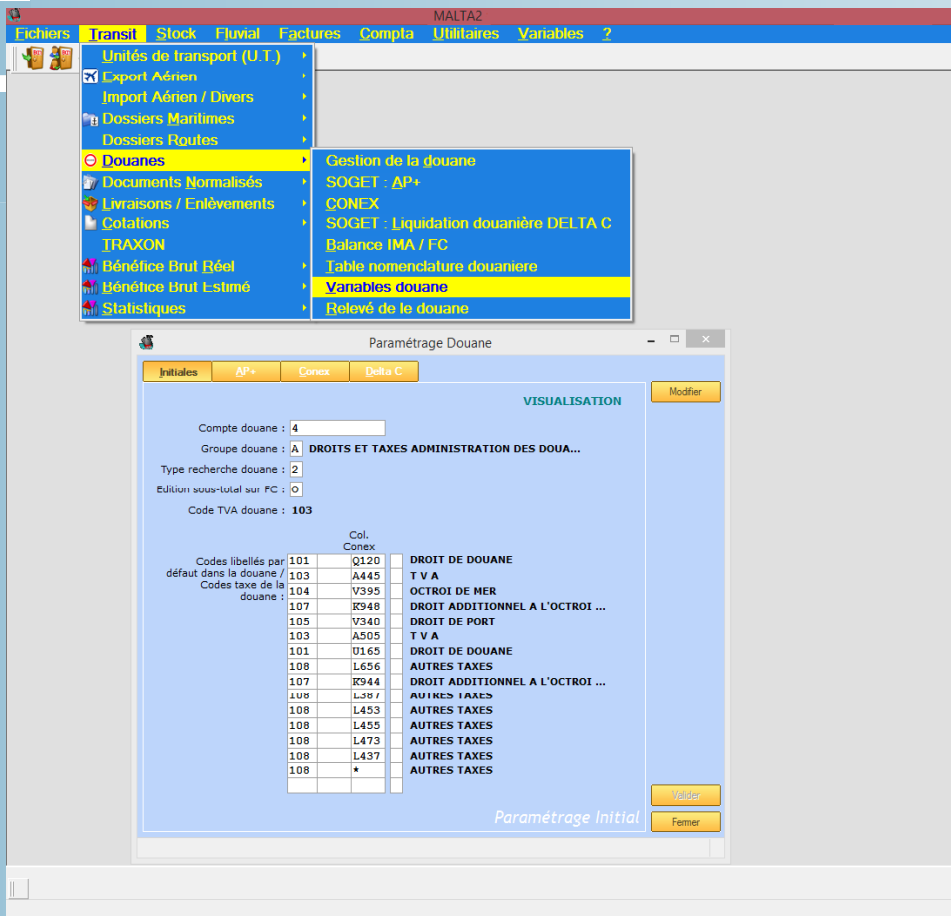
MALTA2

Fichiers Transit Stock Fluvial Factures Compta Utilitaires Variables ?

Unités de transport (U.T.)
Export Aérien
Import Aérien / Divers
Dossiers Maritimes
Dossiers Routes
Douanes
Documents Normalisés
Livraisons / Enlèvements
Cotations
TRAXON
Bénéfice Brut Réel
Bénéfice Brut Estimé
Statistiques

Gestion de la douane
SOGET : AP+
CONEX
SOGET : Liquidation douanière DELTA C
Balance IMA / FC
Table nomenclature douaniere
Variables douane
Relevé de le douane

Paramétrage Douane

Initiales AP+ Conex Delta C

Modifier

VISUALISATION

Compte douane : 4
Groupe douane : A DROITS ET TAXES ADMINISTRATION DES DOUA...
Type recherche douane : 2
Edition sous-total sur FC : O
Code TVA douane : 103

Col. Conex

Codes libellés par défaut dans la douane / Codes taxe de la douane :

| | | | |
|---|---|---|---|
| 101 | Q120 | | DROIT DE DOUANE |
| 103 | A445 | | T V A |
| 104 | V395 | | OCTROI DE MER |
| 107 | K948 | | DROIT ADDITIONNEL A L'OCTROI ... |
| 105 | V340 | | DROIT DE PORT |
| 103 | A505 | | T V A |
| 101 | U165 | | DROIT DE DOUANE |
| 108 | L656 | | AUTRES TAXES |
| 107 | K944 | | DROIT ADDITIONNEL A L'OCTROI ... |
| 108 | L387 | | AUTRES TAXES |
| 108 | L453 | | AUTRES TAXES |
| 108 | L455 | | AUTRES TAXES |
| 108 | L473 | | AUTRES TAXES |
| 108 | L437 | | AUTRES TAXES |
| 108 | * | | AUTRES TAXES |

Valider
Paramétrage Initial
Fermer